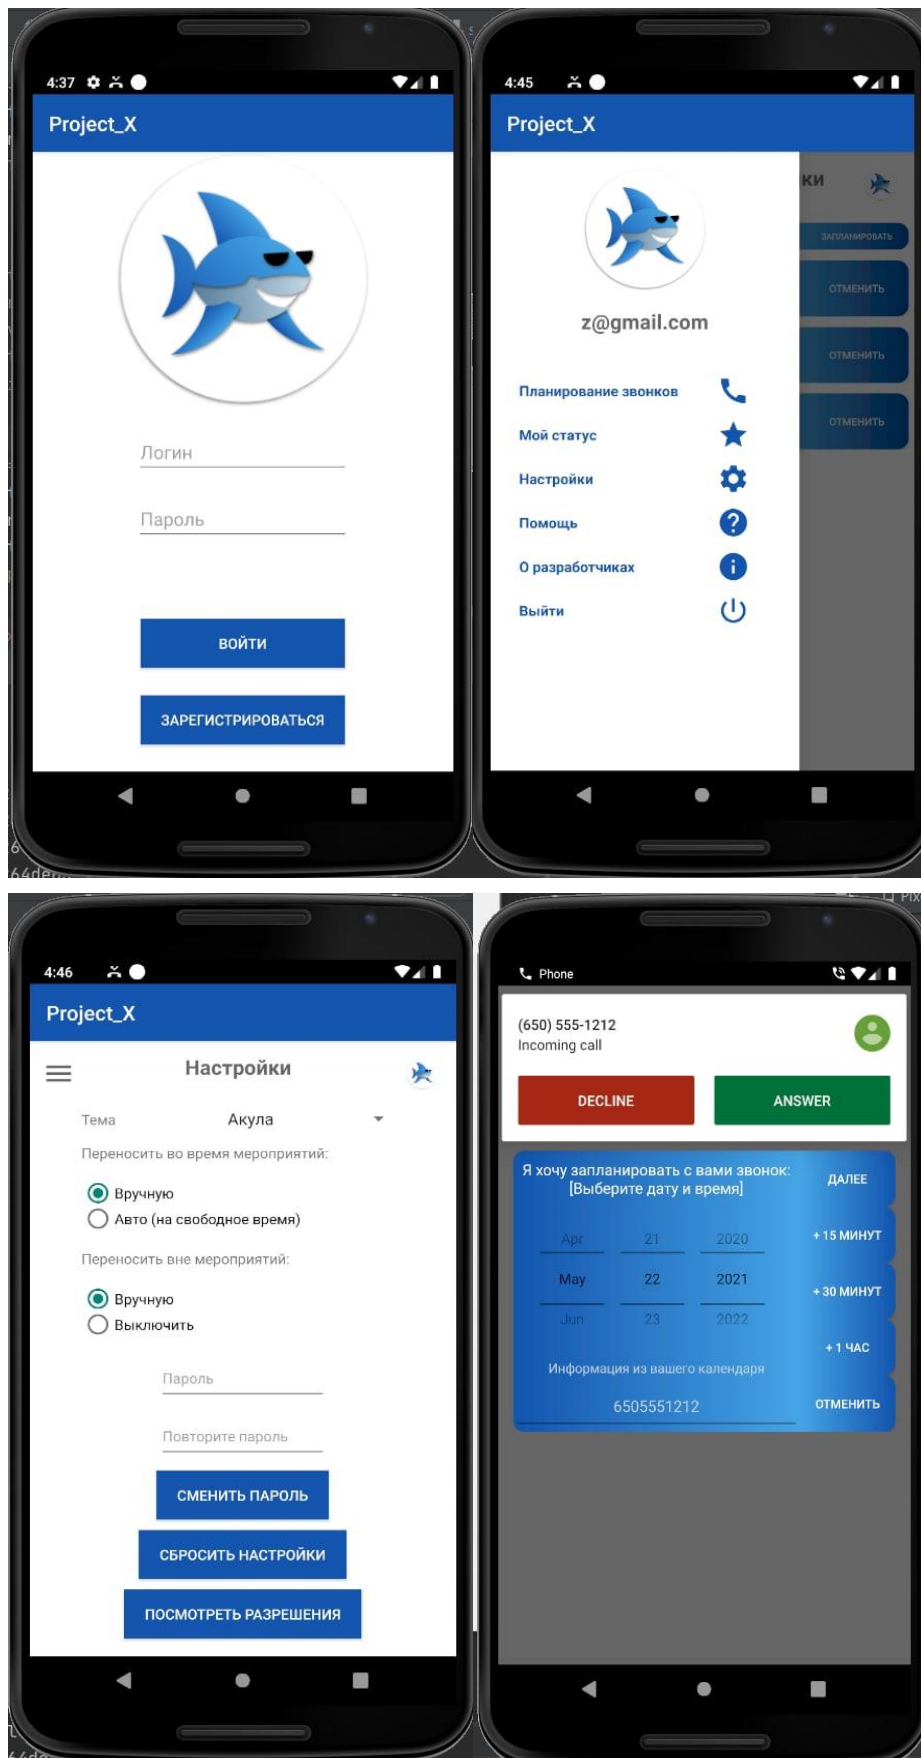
4:37

Project_X

Логин

Пароль

ВОЙТИ

ЗАРЕГИСТРИРОВАТЬСЯ

4:45

Project_X

z@gmail.com

Планирование звонков

Мой статус

Настройки

Помощь

О разработчиках

Выйти

КИ

ЗАПЛАНИРОВАТЬ

ОТМЕНИТЬ

ОТМЕНИТЬ

ОТМЕНИТЬ

4:46

Project_X

Настройки

Тема Акула

Переносить во время мероприятий:

Вручную

Авто (на свободное время)

Переносить вне мероприятий:

Вручную

Выключить

Пароль

Повторите пароль

СМЕНИТЬ ПАРОЛЬ

СБРОСИТЬ НАСТРОЙКИ

ПОСМОТРЕТЬ РАЗРЕШЕНИЯ

Phone

(650) 555-1212
Incoming call

DECLINE

ANSWER

Я хочу запланировать с вами звонок:
[Выберите дату и время]

ДАЛЕЕ

| Apr | 21 | 2020 |
|---|---|---|
| May | 22 | 2021 |
| Jun | 23 | 2022 |

+ 15 МИНУТ

+ 30 МИНУТ

+ 1 ЧАС

Информация из вашего календаря

6505551212

ОТМЕНИТЬ